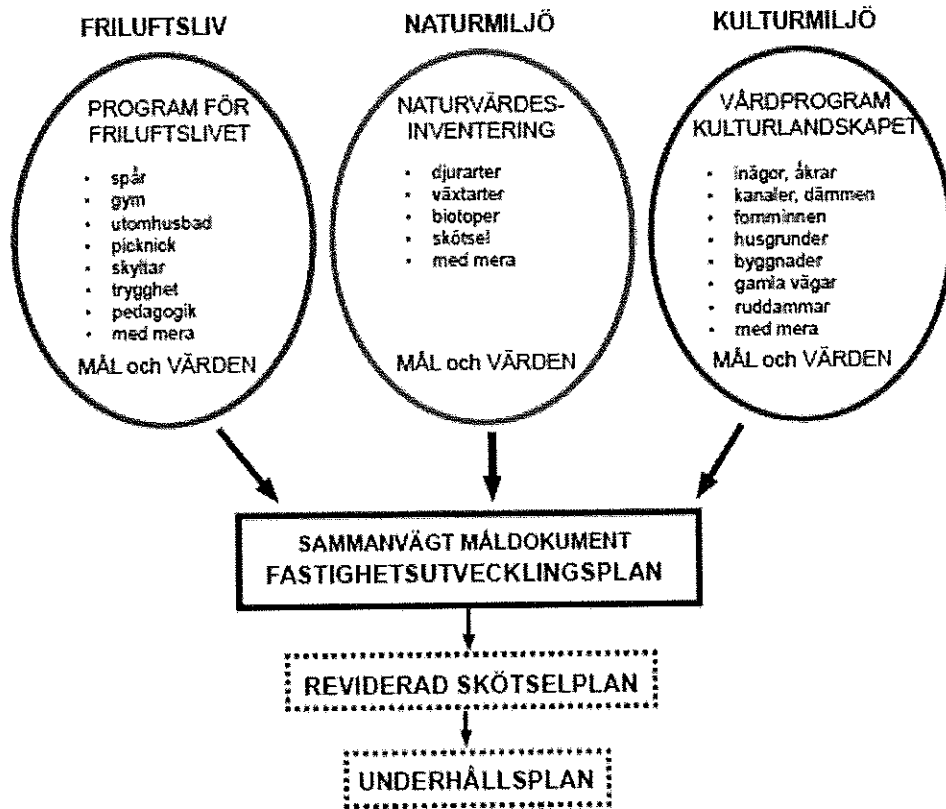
FRILUFTSLIV

PROGRAM FÖR FRILUFTSLIVET

- spår
- gym
- utomhusbad
- picknick
- skyttar
- trygghet
- pedagogik
- med mera

MÅL och VÄRDEN

NATURMILJÖ

NATURVÄRDESINVENTERING

- djurarter
- växtarter
- biotoper
- skötsel
- med mera

MÅL och VÄRDEN

KULTURMILJÖ

VÅRDPROGRAM KULTURLANDSKAPET

- inägor, åkrar
- kanaler, dämmen
- fornminnen
- husgrunder
- byggnader
- gamla vägar
- ruddammar
- med mera

MÅL och VÄRDEN

SAMMANVÄGT MÅLDOKUMENT
FASTIGHETSUTVECKLINGSPLAN

REVIDERAD SKÖTSELPLAN

UNDERHÅLLSPLAN